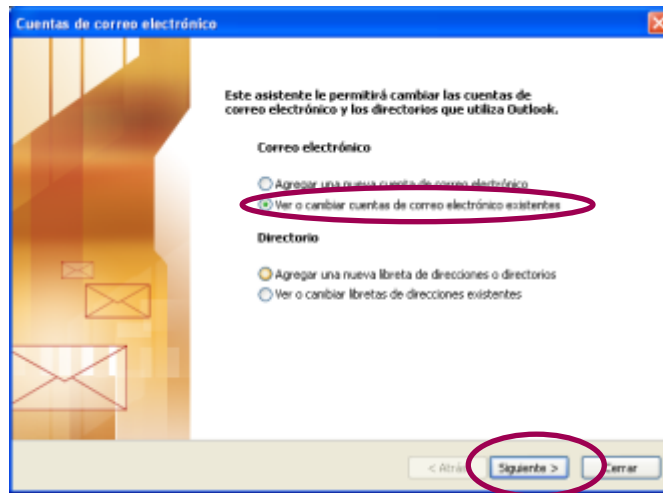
Cuentas de correo electrónico

Este asistente le permitirá cambiar las cuentas de correo electrónico y los directorios que utiliza Outlook.

Correo electrónico

Agregar una nueva cuenta de correo electrónico

Ver o cambiar cuentas de correo electrónico existentes

Directorio

Agregar una nueva libreta de direcciones o directorios

Ver o cambiar libretas de direcciones existentes

< Atrás

Siguiente >

Cerrar